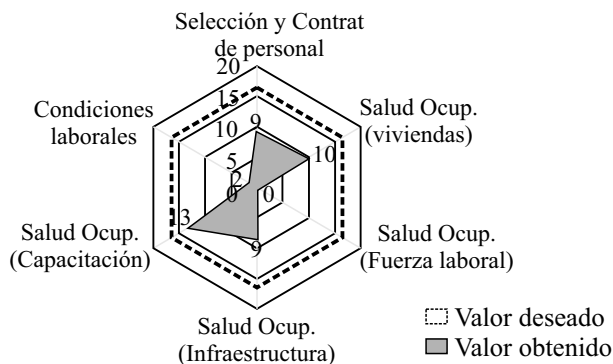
Selección y Contrat de personal

20

15

10

5

Condiciones laborales

Salud Ocup. (viviendas)

9

10

2

0

0

13

9

Salud Ocup. (Capacitación)

Salud Ocup. (Fuerza laboral)

Salud Ocup. (Infraestructura)

Valor deseado

Valor obtenido